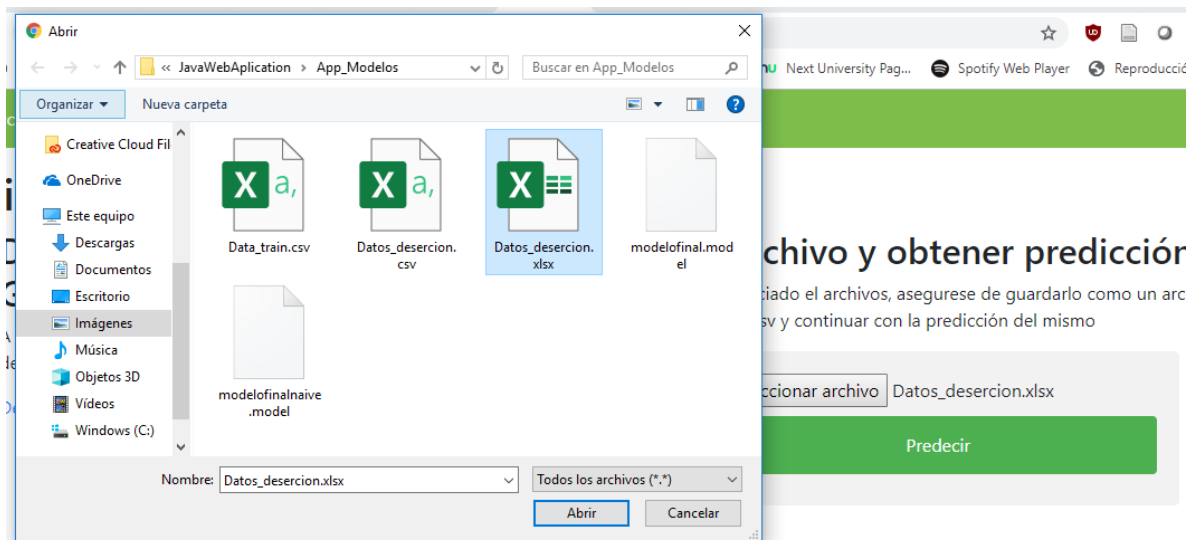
Abrir

« JavaWebAplication › App_Modelos

Buscar en App_Modelos

Organizar ▾ Nueva carpeta

Creative Cloud Fil
OneDrive
Este equipo
Descargas
Documentos
Escritorio
Imágenes
Música
Objetos 3D
Vídeos
Windows (C:)

X a,
Data_train.csv

X a,
Datos_desercion.csv

X
Datos_desercion.xlsx

modelofinal.model

modelofinalnaive.model

Nombre: Datos_desercion.xlsx
Todos los archivos (*.*)
Abrir Cancelar

Next University Pag... Spotify Web Player Reproducció

chivo y obtener predicción
ciado el archivos, asegurese de guardarlo como un arc
sv y continuar con la predicción del mismo

ccionar archivo Datos_desercion.xlsx

Predecir